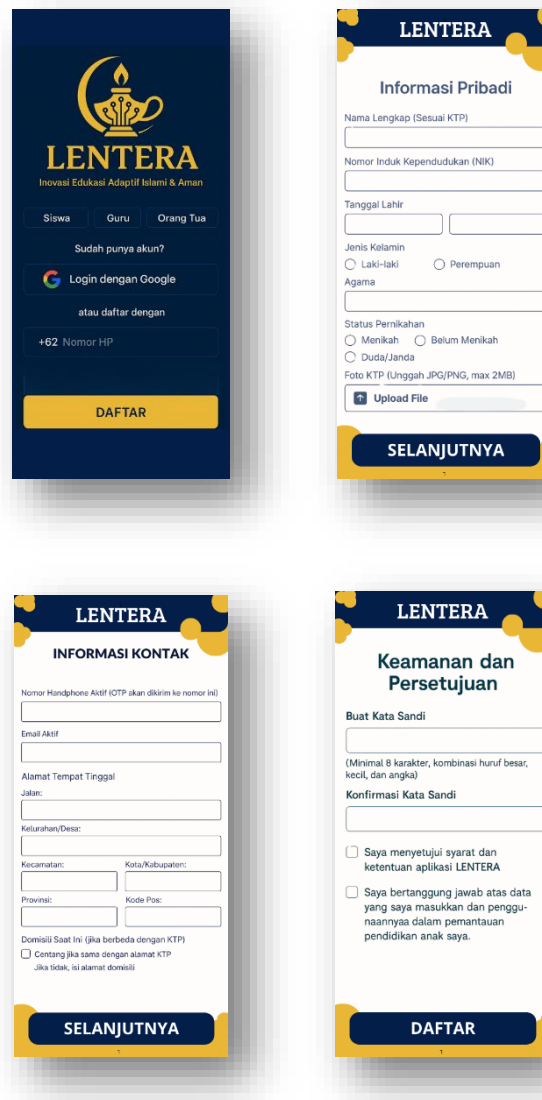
LENTERA
Inovasi Edukasi Adaptif Islami & Aman

Siswa
Guru
Orang Tua

Sudah punya akun?

Login dengan Google

atau daftar dengan

+62 Nomor HP

DAFTAR

LENTERA

Informasi Pribadi

Nama Lengkap (Sesuai KTP)

Nomor Induk Kependudukan (NIK)

Tanggal Lahir

Jenis Kelamin
Laki-laki
Perempuan

Agama

Status Pernikahan
Menikah
Belum Menikah
Duda/Janda

Foto KTP (Unggah JPG/PNG, max 2MB)

Upload File

SELANJUTNYA

LENTERA

INFORMASI KONTAK

Nomor Handphone Aktif (OTP akan dikirim ke nomor ini)

Email Aktif

Alamat Tempat Tinggal

Jalan:

Kelurahan/Desa:

Kecamatan:
Kota/Kabupaten:

Provinsi:
Kode Pos:

Domisili Saat Ini (jika berbeda dengan KTP)
Centang jika sama dengan alamat KTP
Jika tidak, isi alamat domisili

SELANJUTNYA

LENTERA

Keamanan dan Persetujuan

Buat Kata Sandi

(Minimal 8 karakter, kombinasi huruf besar, kecil, dan angka)

Konfirmasi Kata Sandi

Saya menyetujui syarat dan ketentuan aplikasi LENTERA

Saya bertanggung jawab atas data yang saya masukkan dan penggunaannya dalam pemantauan pendidikan anak saya.

DAFTAR